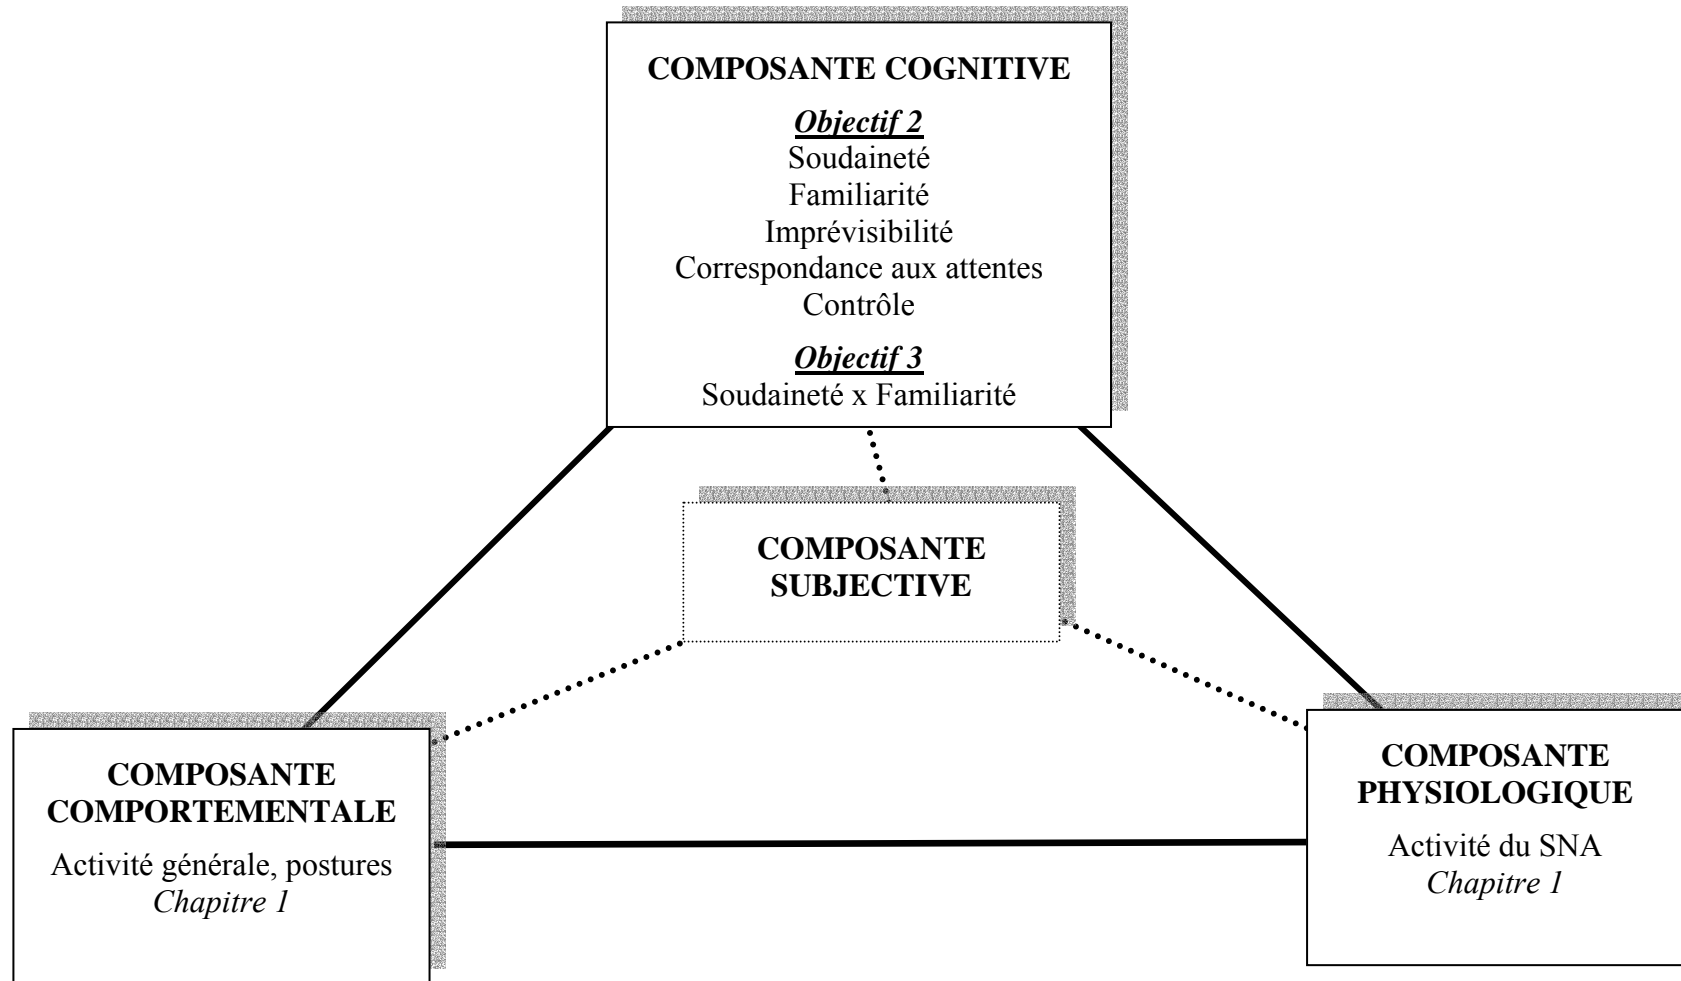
COMPOSANTE COGNITIVE

Objectif 2
Soudaineté
Familiarité
Imprévisibilité
Correspondance aux attentes
Contrôle

Objectif 3
Soudaineté x Familiarité

COMPOSANTE SUBJECTIVE

COMPOSANTE COMPORTEMENTALE

Activité générale, postures
Chapitre 1

COMPOSANTE PHYSIOLOGIQUE

Activité du SNA
Chapitre 1